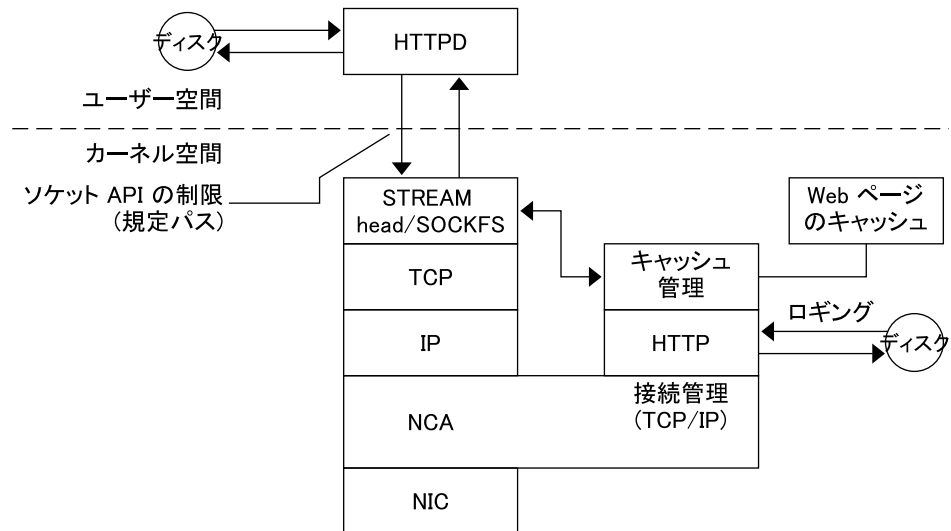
ディスク

HTTPD

ユーザー空間

カーネル空間

ソケット API の制限
(規定パス)

STREAM
head/SOCKFS

TCP

IP

Web ページ
のキャッシュ

キャッシュ
管理

HTTP

ロギング

ディスク

接続管理
(TCP/IP)

NCA

NIC